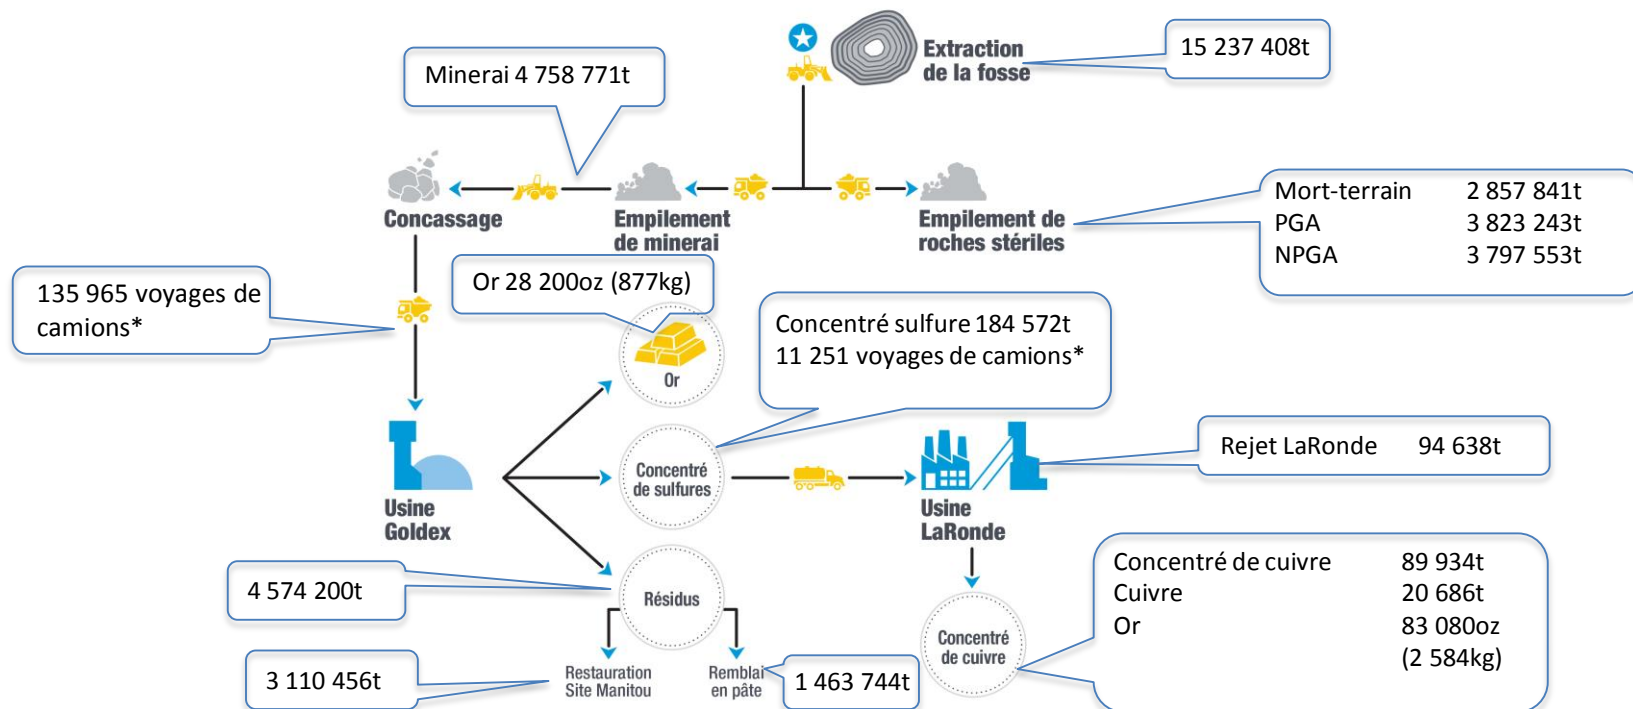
Extraction de la fosse

15 237 408t

Minerai 4 758 771t

Concassage

Empilement de minerai

Empilement de roches stériles

| Mort-terrain | 2 857 841t |
|---|---|
| PGA | 3 823 243t |
| NPGA | 3 797 553t |

135 965 voyages de camions*

Or 28 200oz (877kg)

Or

Concentré sulfure 184 572t
11 251 voyages de camions*

Usine Goldex

Concentré de sulfures

Usine LaRonde

Rejet LaRonde 94 638t

4 574 200t

Résidus

| Concentré de cuivre | 89 934t |
|---|---|
| Cuivre | 20 686t |
| Or | 83 080oz (2 584kg) |

Concentré de cuivre

3 110 456t

Restauration Site Manitou

Remblai en pâte

1 463 744t